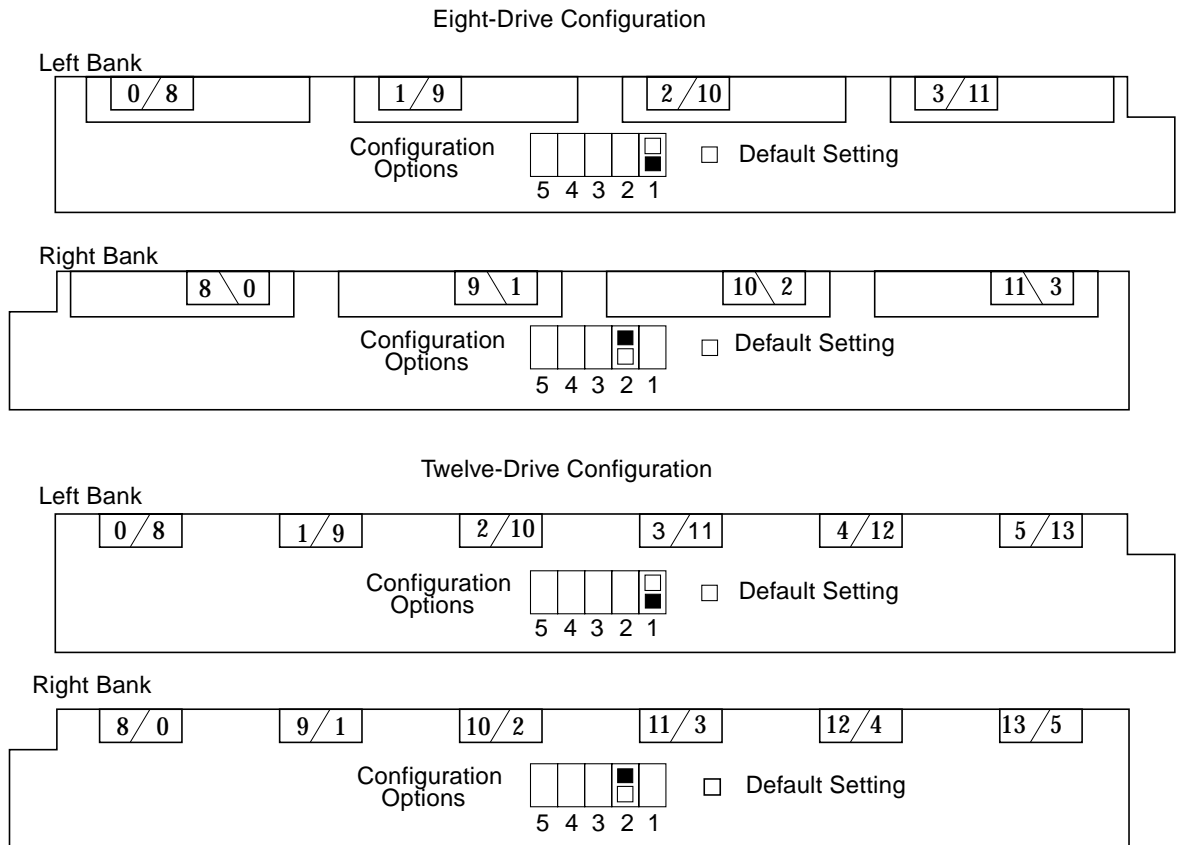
Eight-Drive Configuration

Left Bank

0/8 1/9 2/10 3/11

Configuration Options

5 4 3 2 1

Default Setting

Right Bank

8\0 9\1 10\2 11\3

Configuration Options

5 4 3 2 1

Default Setting

Twelve-Drive Configuration

Left Bank

0/8 1/9 2/10 3/11 4/12 5/13

Configuration Options

5 4 3 2 1

Default Setting

Right Bank

8/0 9/1 10/2 11/3 12/4 13/5

Configuration Options

5 4 3 2 1

Default Setting